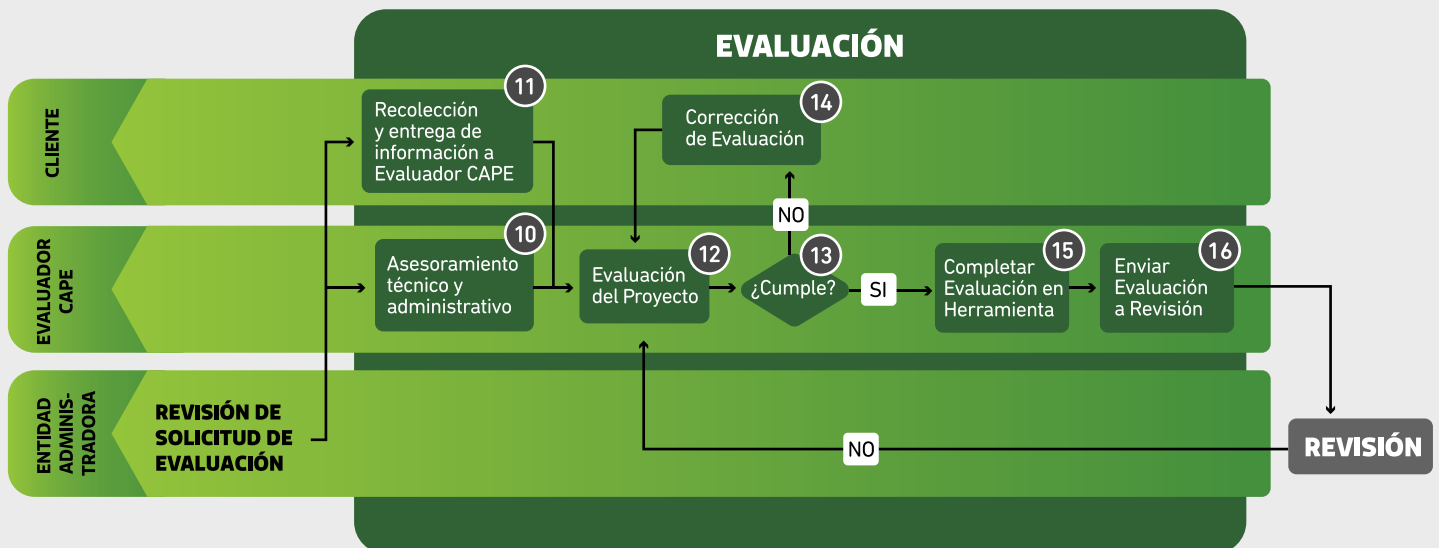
EVALUACIÓN

CLIENTE

EVALUADOR CAPE

ENTIDAD ADMINISTRADORA

11
Recolección y entrega de información a Evaluador CAPE

14
Corrección de Evaluación

10
Asesoramiento técnico y administrativo

12
Evaluación del Proyecto

NO

13
¿Cumple?

SI

15
Completar Evaluación en Herramienta

16
Enviar Evaluación a Revisión

REVISIÓN DE SOLICITUD DE EVALUACIÓN

NO

REVISIÓN